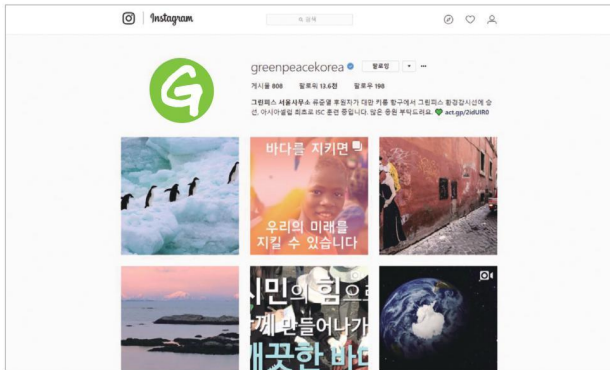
Instagram

검색

greenpeacekorea

팔로잉

게시물 808 팔로워 13.6천 팔로우 198

그린피스 서울사무소 류공엘 후원자가 대한 카톡 항구에서 그린피스 환경감시선에 승선, 아시아권 최초로 ISC 훈련 중입니다. 많은 응원 부탁드려요. act.gp/2idUIR0

바다를 지키면

우리의 미래를 지킬 수 있습니다

시민의 힘으로

게 만들어나가

깨끗한 바다